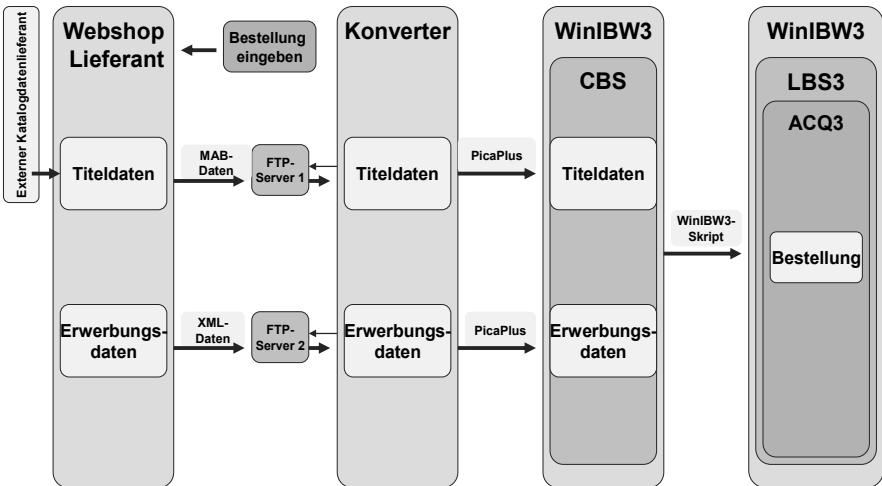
Externer Katalogdatenlieferant

Webshop Lieferant

Bestellung eingeben

Titeldaten

MAB-Daten

FTP-Server 1

Erwerbungsdaten

XML-Daten

FTP-Server 2

Konverter

Titeldaten

Erwerbungsdaten

PicaPlus

PicaPlus

WinIBW3

CBS

Titeldaten

Erwerbungsdaten

WinIBW3-Skript

WinIBW3

LBS3

ACQ3

Bestellung